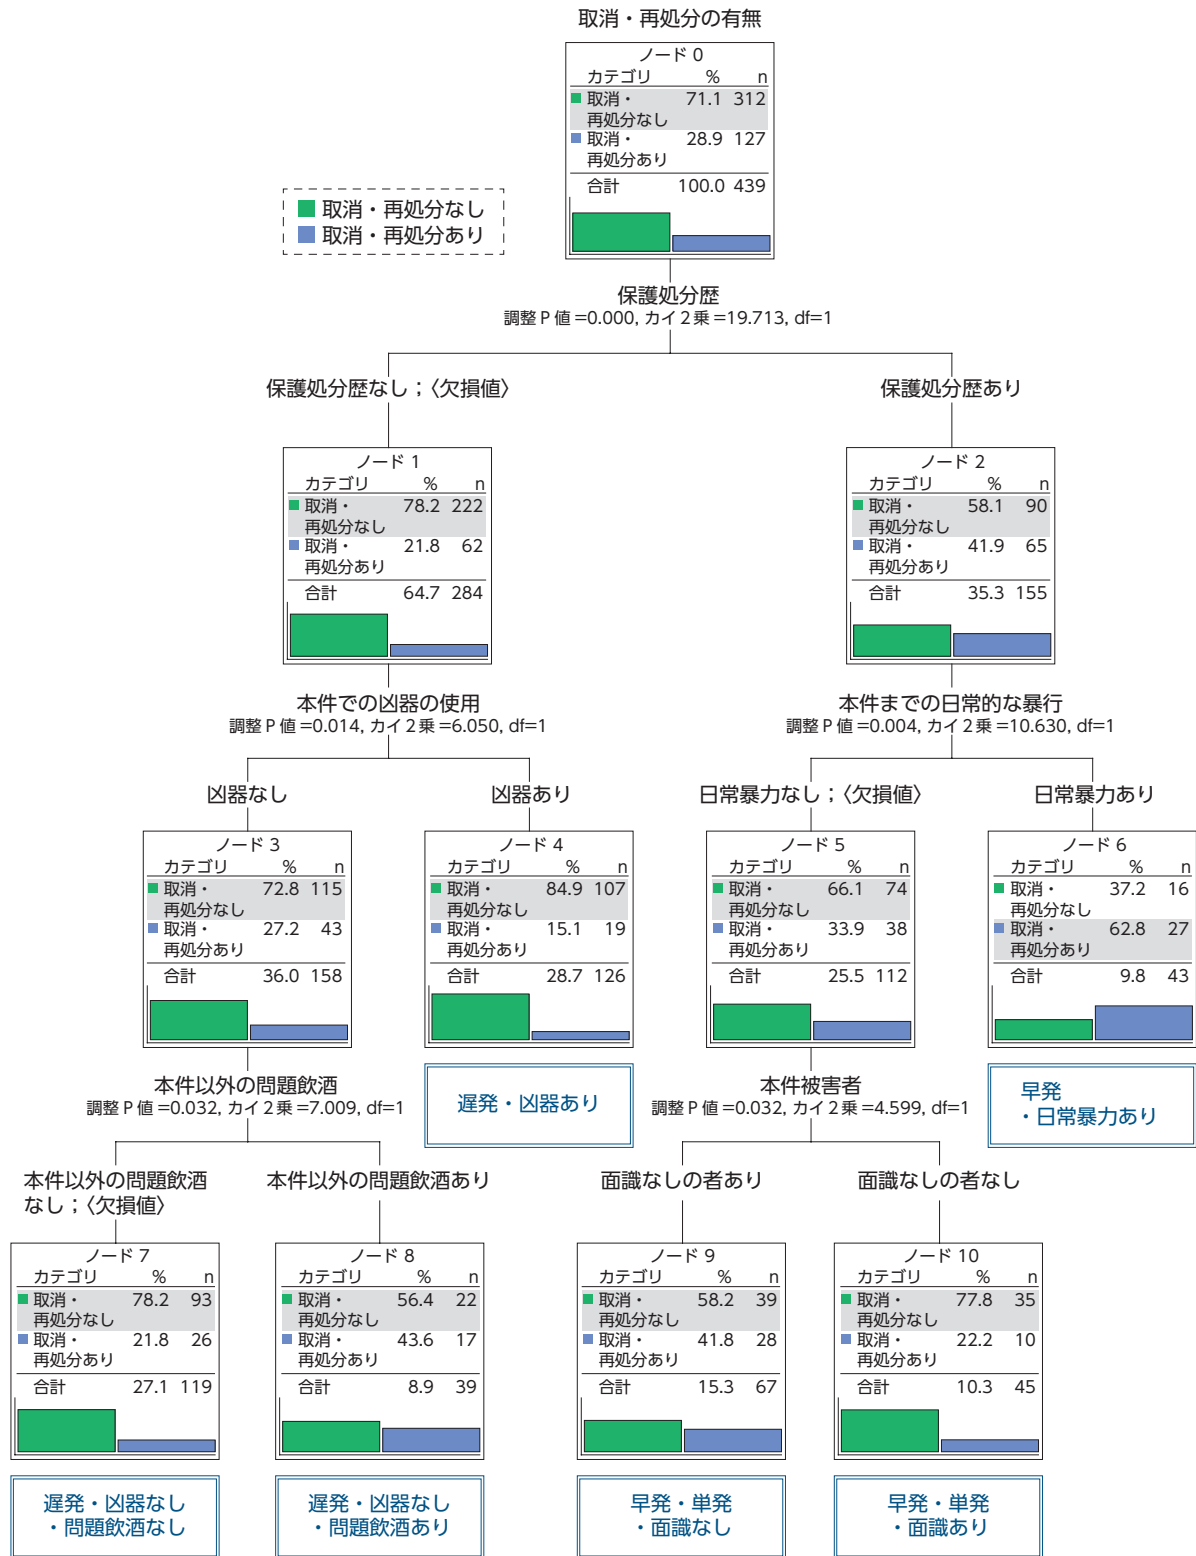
取消・再処分の有無

ノード 0
| カテゴリ | % | n |
|---|---|---|
| 取消・再処分なし | 71.1 | 312 |
| 取消・再処分あり | 28.9 | 127 |
| 合計 | 100.0 | 439 |

取消・再処分なし
取消・再処分あり

保護処分歴
調整 P 値 =0.000, カイ 2 乗 =19.713, df=1

保護処分歴なし；〈欠損値〉

保護処分歴あり

ノード 1
| カテゴリ | % | n |
|---|---|---|
| 取消・再処分なし | 78.2 | 222 |
| 取消・再処分あり | 21.8 | 62 |
| 合計 | 64.7 | 284 |

ノード 2
| カテゴリ | % | n |
|---|---|---|
| 取消・再処分なし | 58.1 | 90 |
| 取消・再処分あり | 41.9 | 65 |
| 合計 | 35.3 | 155 |

本件での凶器の使用
調整 P 値 =0.014, カイ 2 乗 =6.050, df=1

本件までの日常的な暴行
調整 P 値 =0.004, カイ 2 乗 =10.630, df=1

凶器なし

凶器あり

日常暴力なし；〈欠損値〉

日常暴力あり

ノード 3
| カテゴリ | % | n |
|---|---|---|
| 取消・再処分なし | 72.8 | 115 |
| 取消・再処分あり | 27.2 | 43 |
| 合計 | 36.0 | 158 |

ノード 4
| カテゴリ | % | n |
|---|---|---|
| 取消・再処分なし | 84.9 | 107 |
| 取消・再処分あり | 15.1 | 19 |
| 合計 | 28.7 | 126 |

ノード 5
| カテゴリ | % | n |
|---|---|---|
| 取消・再処分なし | 66.1 | 74 |
| 取消・再処分あり | 33.9 | 38 |
| 合計 | 25.5 | 112 |

ノード 6
| カテゴリ | % | n |
|---|---|---|
| 取消・再処分なし | 37.2 | 16 |
| 取消・再処分あり | 62.8 | 27 |
| 合計 | 9.8 | 43 |

本件以外の問題飲酒
調整 P 値 =0.032, カイ 2 乗 =7.009, df=1

遅発・凶器あり

本件被害者
調整 P 値 =0.032, カイ 2 乗 =4.599, df=1

早発
・日常暴力あり

本件以外の問題飲酒なし；〈欠損値〉

本件以外の問題飲酒あり

面識なしの者あり

面識なしの者なし

ノード 7
| カテゴリ | % | n |
|---|---|---|
| 取消・再処分なし | 78.2 | 93 |
| 取消・再処分あり | 21.8 | 26 |
| 合計 | 27.1 | 119 |

ノード 8
| カテゴリ | % | n |
|---|---|---|
| 取消・再処分なし | 56.4 | 22 |
| 取消・再処分あり | 43.6 | 17 |
| 合計 | 8.9 | 39 |

ノード 9
| カテゴリ | % | n |
|---|---|---|
| 取消・再処分なし | 58.2 | 39 |
| 取消・再処分あり | 41.8 | 28 |
| 合計 | 15.3 | 67 |

ノード 10
| カテゴリ | % | n |
|---|---|---|
| 取消・再処分なし | 77.8 | 35 |
| 取消・再処分あり | 22.2 | 10 |
| 合計 | 10.3 | 45 |

遅発・凶器なし
・問題飲酒なし

遅発・凶器なし
・問題飲酒あり

早発・単発
・面識なし

早発・単発
・面識あり